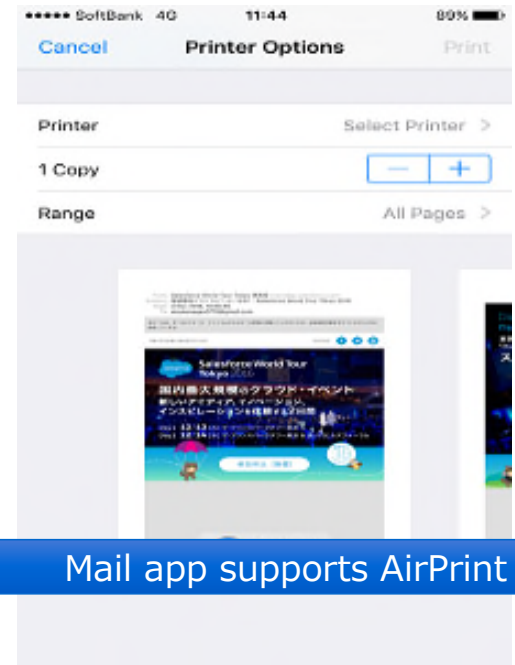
●●●●● SoftBank 4G 11:44 89%

Cancel Printer Options Print

Printer Select Printer >

1 Copy — +

Range All Pages >

salesforce Salesforce World Tour Tokyo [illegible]

国内最大級のクラウド・イベント

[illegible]

Mail app supports AirPrint